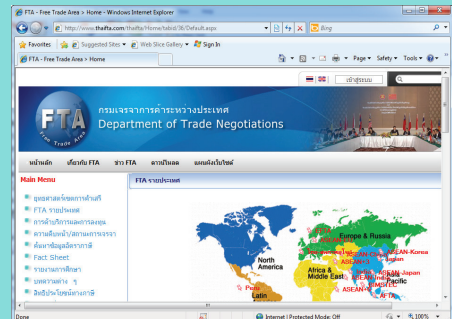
FTA - Free Trade Area > Home - Windows Internet Explorer

http://www.thaifta.com/thaifta/Home/tabid/38/Default.aspx

Bing

Favorites | Suggested Sites | Web Slice Gallery | Sign In

FTA - Free Trade Area > Home

Page | Safety | Tools

เข้าสู่ระบบ

FTA

กรมเจรจาการค้าระหว่างประเทศ
Department of Trade Negotiations

หน้าหลัก | เกี่ยวกับ FTA | ข่าว FTA | ดาวน์โหลด | แผนผังเว็บไซต์

Main Menu

ยุทธศาสตร์เขตการค้าเสรี
FTA รายประเทศ
การค้าบริการและการลงทุน
ความคืบหน้า/สถานการเจรจา
ค้นหาข้อมูลอัตราภาษี
Fact Sheet
รายงานการศึกษา
บทความต่าง ๆ
สิทธิประโยชน์ทางภาษี

FTA รายประเทศ

North America
Peru
Latin
Europe & Russia
Africa & Middle East
ASEAN-Korea
Japan
ASEAN-Japan
Pacific
ASEAN+3
ASEAN-India
AFTA

Done | Internet | Protected Mode: Off | 100%